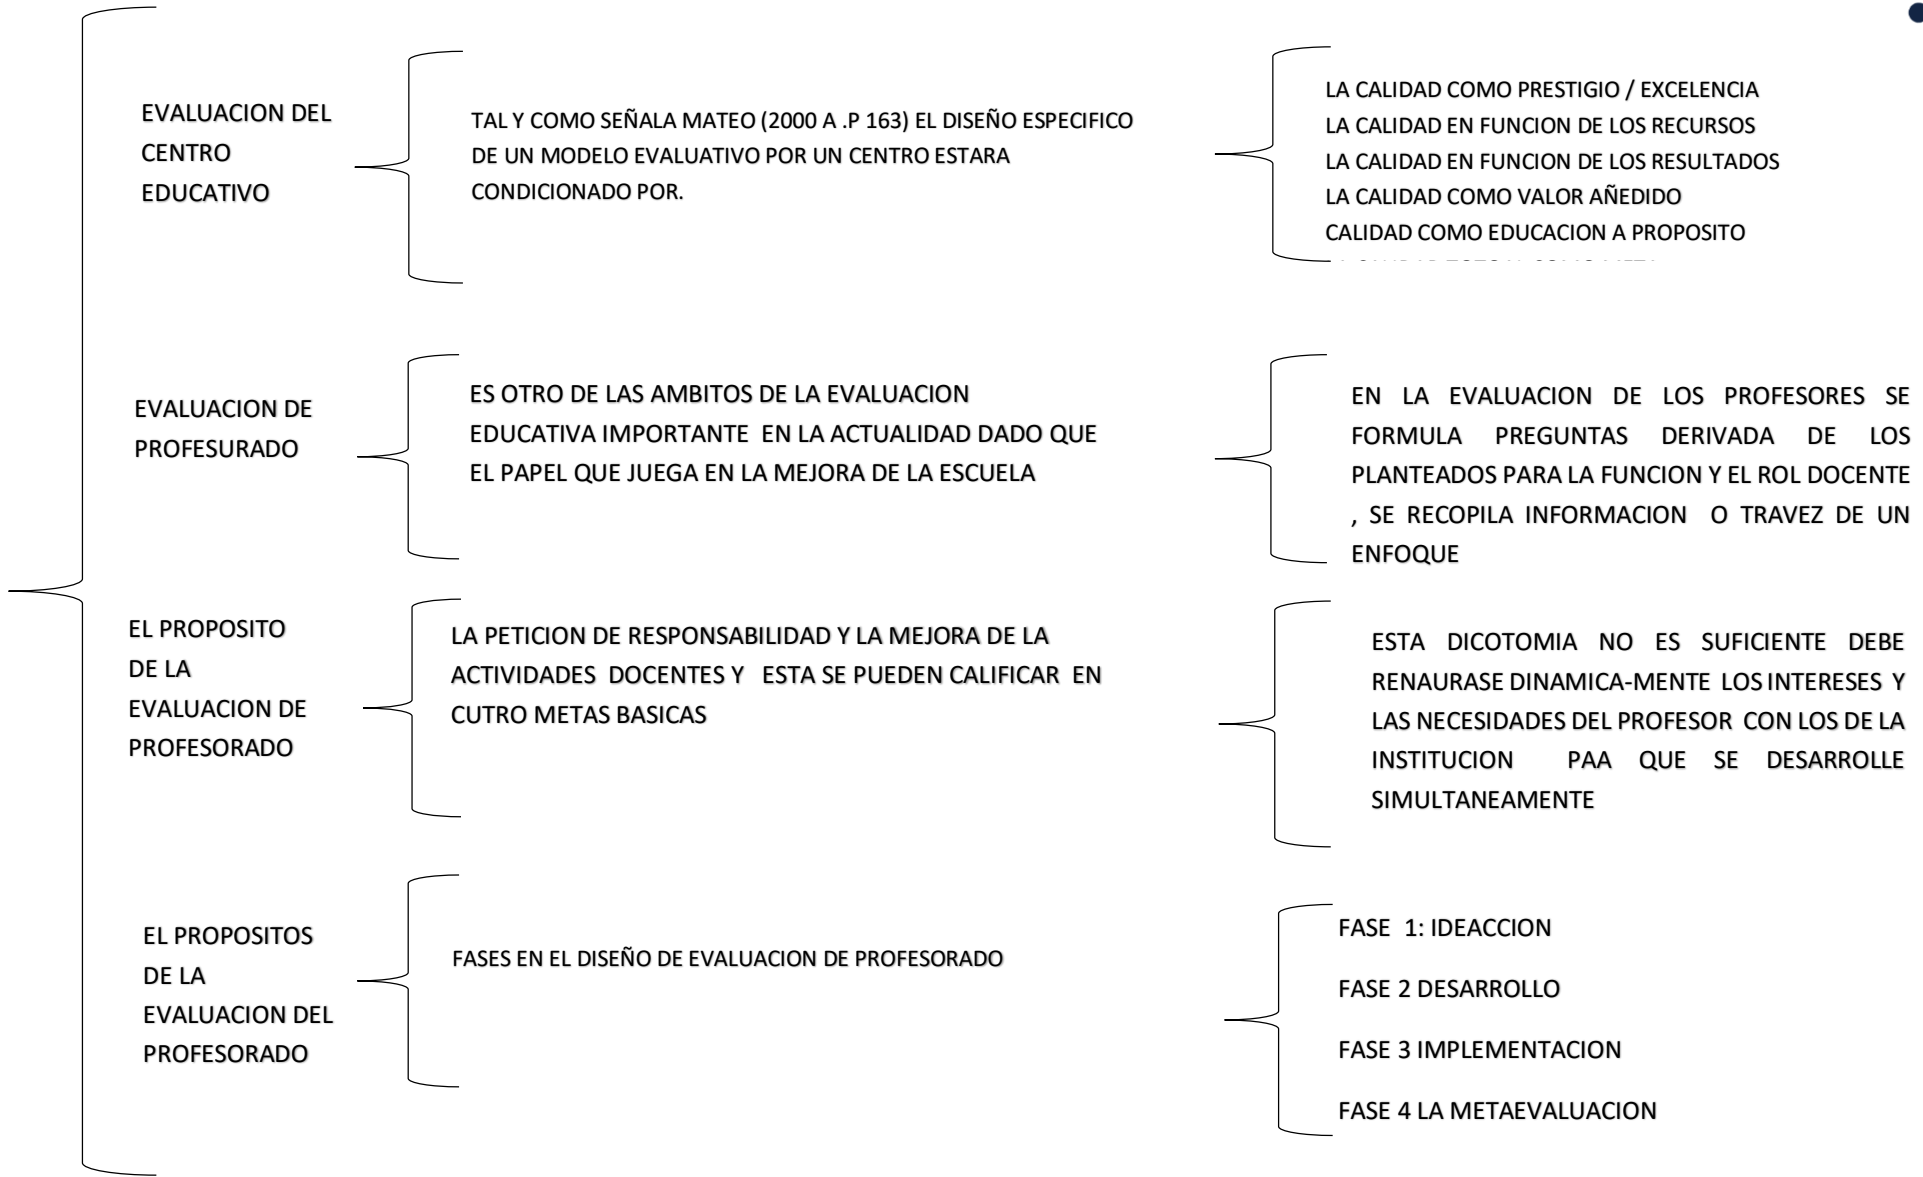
EVALUACION DEL CENTRO EDUCATIVO

TAL Y COMO SEÑALA MATEO (2000 A .P 163) EL DISEÑO ESPECIFICO DE UN MODELO EVALUATIVO POR UN CENTRO ESTARA CONDICIONADO POR.

LA CALIDAD COMO PRESTIGIO / EXCELENCIA
LA CALIDAD EN FUNCION DE LOS RECURSOS
LA CALIDAD EN FUNCION DE LOS RESULTADOS
LA CALIDAD COMO VALOR AÑEDIDO
CALIDAD COMO EDUCACION A PROPOSITO
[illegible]

EVALUACION DE PROFESURADO

ES OTRO DE LAS AMBITOS DE LA EVALUACION EDUCATIVA IMPORTANTE EN LA ACTUALIDAD DADO QUE EL PAPEL QUE JUEGA EN LA MEJORA DE LA ESCUELA

EN LA EVALUACION DE LOS PROFESORES SE FORMULA PREGUNTAS DERIVADA DE LOS PLANTEADOS PARA LA FUNCION Y EL ROL DOCENTE , SE RECOPILA INFORMACION O TRAVEZ DE UN ENFOQUE

EL PROPOSITO DE LA EVALUACION DE PROFESORADO

LA PETICION DE RESPONSABILIDAD Y LA MEJORA DE LA ACTIVIDADES DOCENTES Y ESTA SE PUEDEN CALIFICAR EN CUTRO METAS BASICAS

ESTA DICOTOMIA NO ES SUFICIENTE DEBE RENAURASE DINAMICA-MENTE LOS INTERESES Y LAS NECESIDADES DEL PROFESOR CON LOS DE LA INSTITUCION PAA QUE SE DESARROLLE SIMULTANEAMENTE

EL PROPOSITOS DE LA EVALUACION DEL PROFESORADO

FASES EN EL DISEÑO DE EVALUACION DE PROFESORADO

FASE 1: IDEACCION

FASE 2 DESARROLLO

FASE 3 IMPLEMENTACION

FASE 4 LA METAEVALUACION